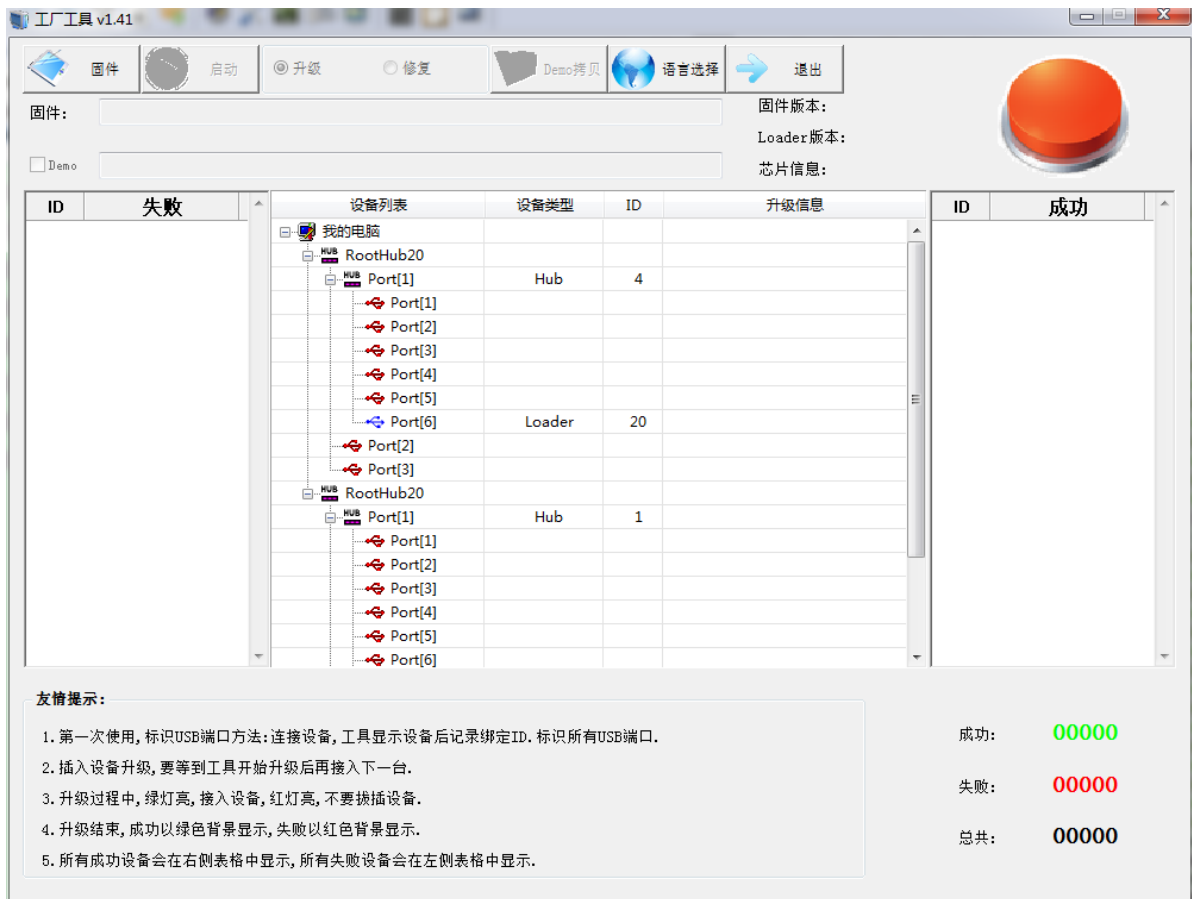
工厂工具 v1.41

固件 启动 升级 修复 Demo拷贝 语言选择 退出

固件:

Demo

固件版本:
Loader版本:
芯片信息:

| ID | 失败 |
|---|---|

| 设备列表 | 设备类型 | ID | 升级信息 |
|---|---|---|---|
| 我的电脑 | | | |
| RootHub20 | | | |
| Port[1] | Hub | 4 | |
| Port[1] | | | |
| Port[2] | | | |
| Port[3] | | | |
| Port[4] | | | |
| Port[5] | | | |
| Port[6] | Loader | 20 | |
| Port[2] | | | |
| Port[3] | | | |
| RootHub20 | | | |
| Port[1] | Hub | 1 | |
| Port[1] | | | |
| Port[2] | | | |
| Port[3] | | | |
| Port[4] | | | |
| Port[5] | | | |
| Port[6] | | | |

| ID | 成功 |
|---|---|

友情提示:

1.第一次使用,标识USB端口方法:连接设备,工具显示设备后记录绑定ID.标识所有USB端口.

2.插入设备升级,要等到工具开始升级后再接入下一台.

3.升级过程中,绿灯亮,接入设备,红灯亮,不要拔插设备.

4.升级结束,成功以绿色背景显示,失败以红色背景显示.

5.所有成功设备会在右侧表格中显示,所有失败设备会在左侧表格中显示.

成功: 00000

失败: 00000

总共: 00000